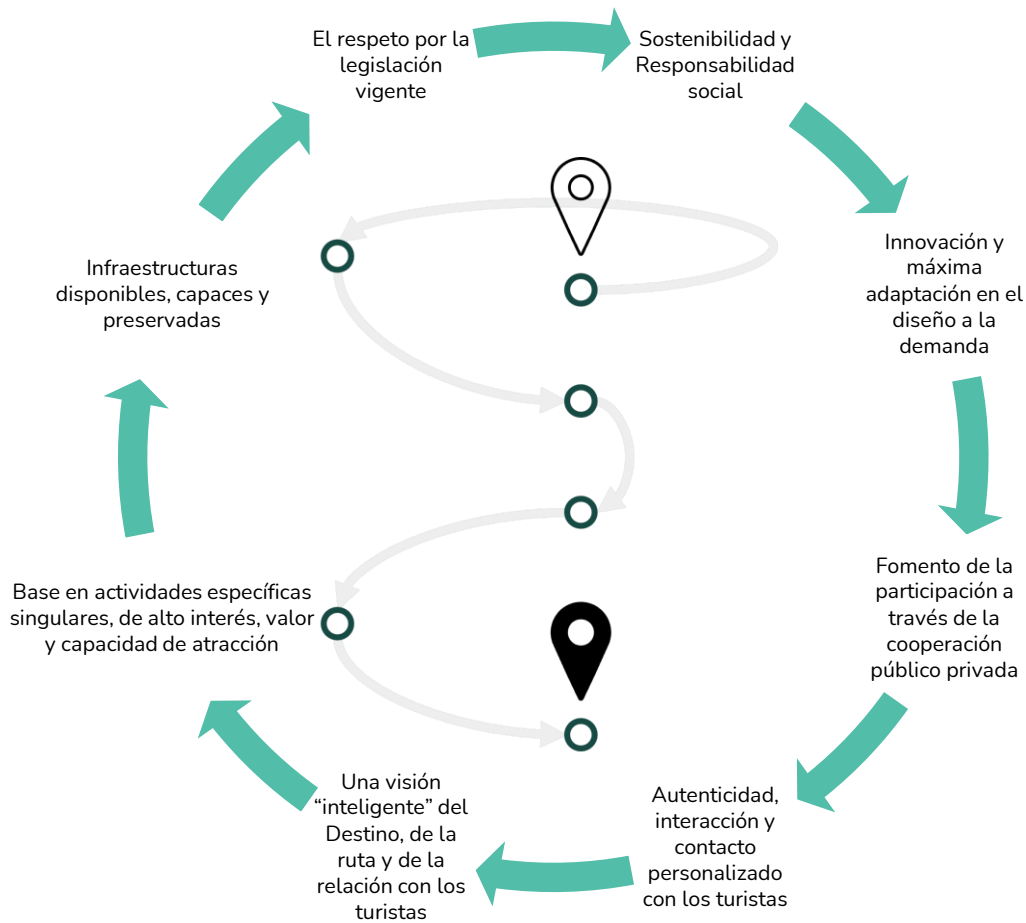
El respeto por la legislación vigente

Sostenibilidad y Responsabilidad social

Innovación y máxima adaptación en el diseño a la demanda

Fomento de la participación a través de la cooperación público privada

Autenticidad, interacción y contacto personalizado con los turistas

Una visión “inteligente” del Destino, de la ruta y de la relación con los turistas

Base en actividades específicas singulares, de alto interés, valor y capacidad de atracción

Infraestructuras disponibles, capaces y preservadas